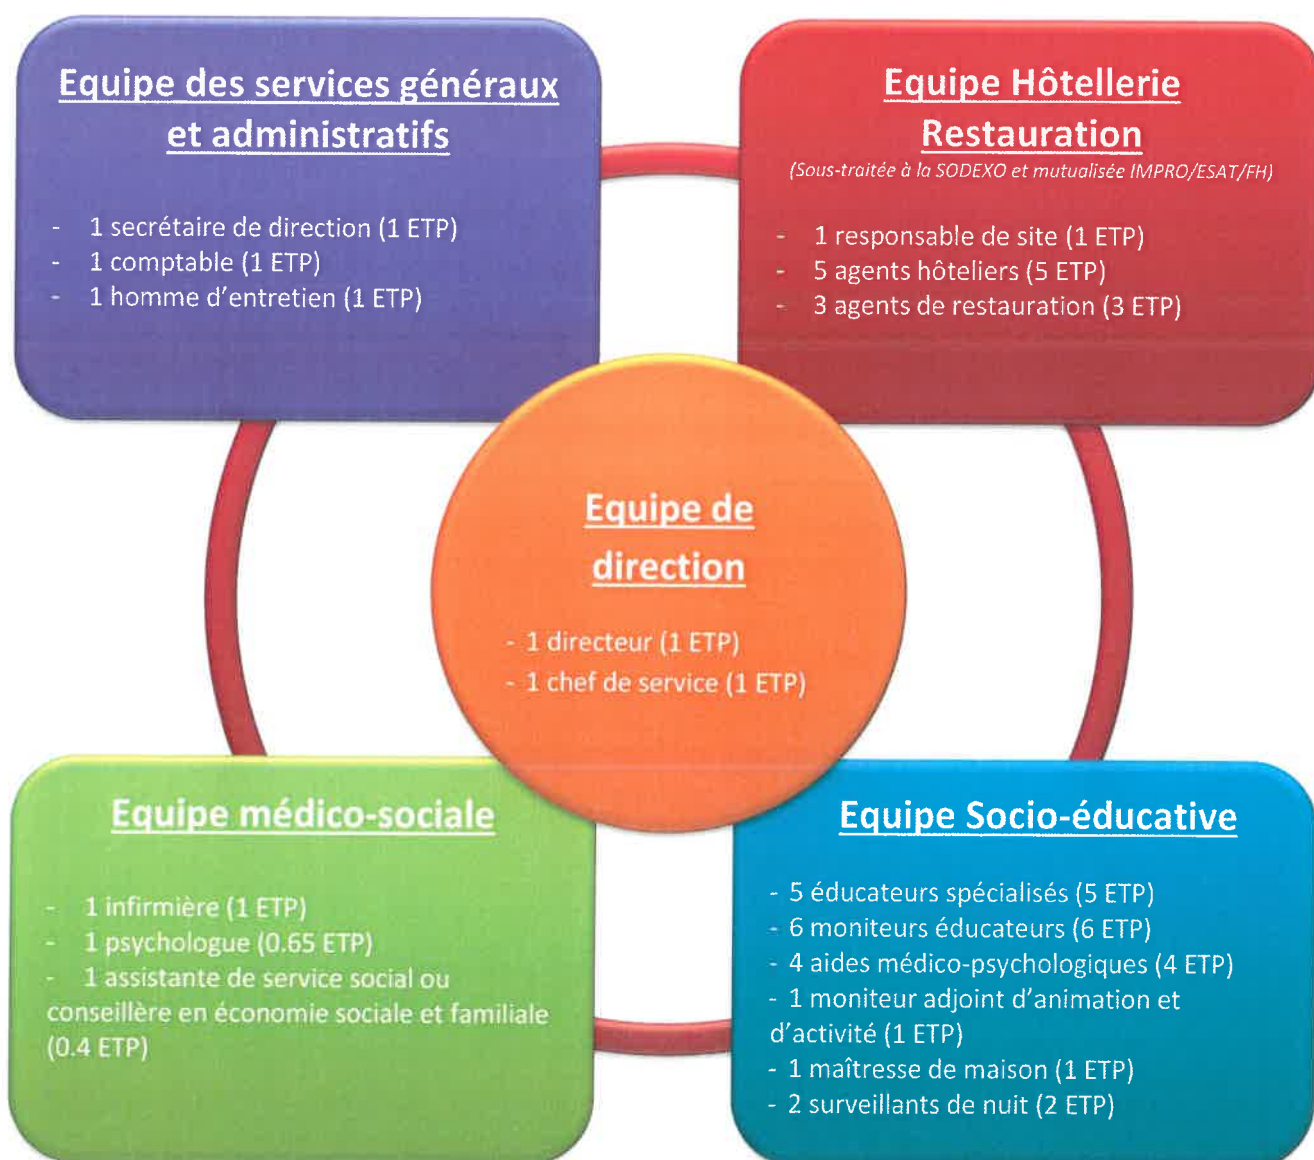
Equipe des services généraux et administratifs

- 1 secrétaire de direction (1 ETP)
- 1 comptable (1 ETP)
- 1 homme d'entretien (1 ETP)

Equipe Hôtellerie Restauration
(Sous-traitée à la SODEXO et mutualisée IMPRO/ESAT/FH)

- 1 responsable de site (1 ETP)
- 5 agents hôteliers (5 ETP)
- 3 agents de restauration (3 ETP)

Equipe de direction

- 1 directeur (1 ETP)
- 1 chef de service (1 ETP)

Equipe médico-sociale

- 1 infirmière (1 ETP)
- 1 psychologue (0.65 ETP)
- 1 assistante de service social ou conseillère en économie sociale et familiale (0.4 ETP)

Equipe Socio-éducative

- 5 éducateurs spécialisés (5 ETP)
- 6 moniteurs éducateurs (6 ETP)
- 4 aides médico-psychologiques (4 ETP)
- 1 moniteur adjoint d'animation et d'activité (1 ETP)
- 1 maîtresse de maison (1 ETP)
- 2 surveillants de nuit (2 ETP)